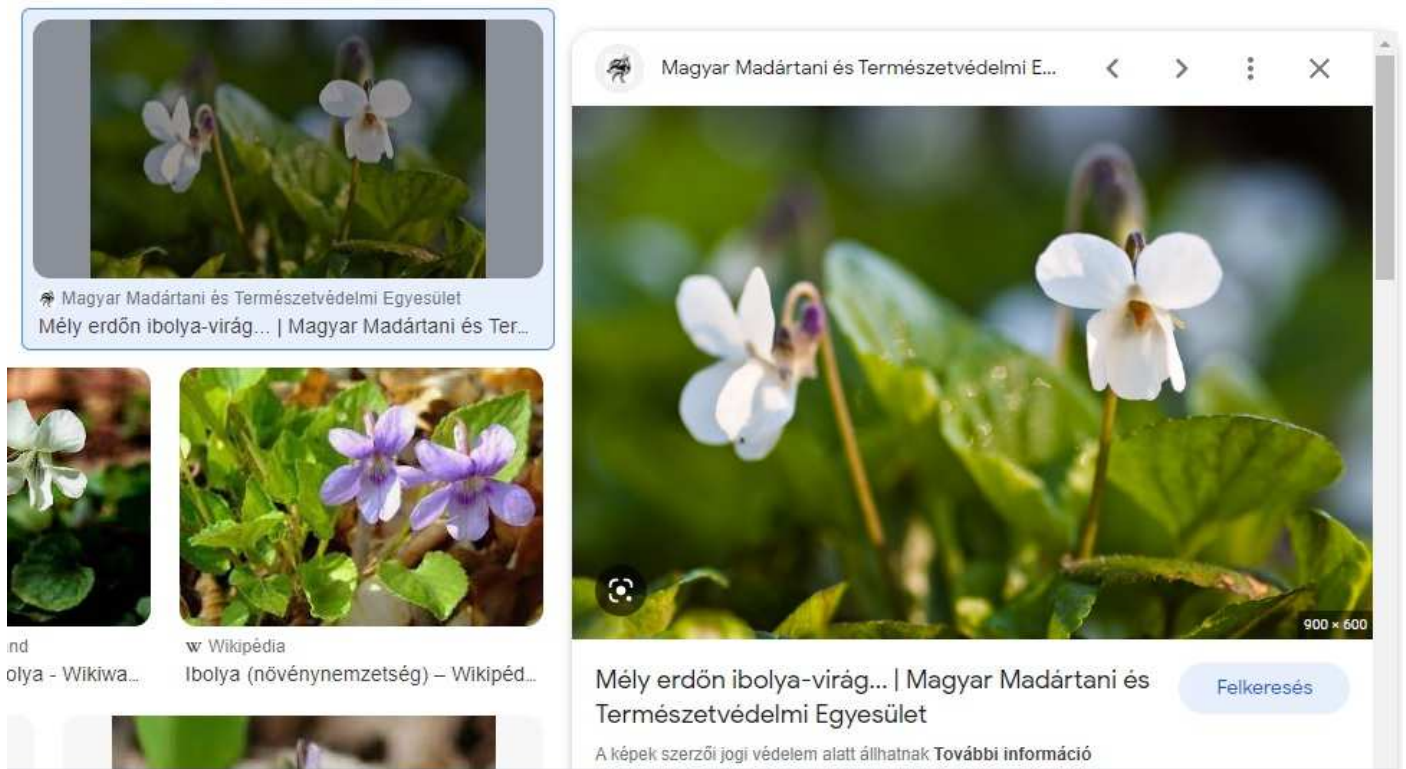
Magyar Madártani és Természetvédelmi Egyesület
Mély erdőn ibolya-virág... | Magyar Madártani és Ter...

nd
olya - Wikiwa...

W Wikipédia
Ibolya (növénynemzetség) – Wikipéd...

Magyar Madártani és Természetvédelmi E...

900 × 600

Mély erdőn ibolya-virág... | Magyar Madártani és Természetvédelmi Egyesület

Felkeresés

A képek szerzői jogi védelem alatt állhatnak További információ